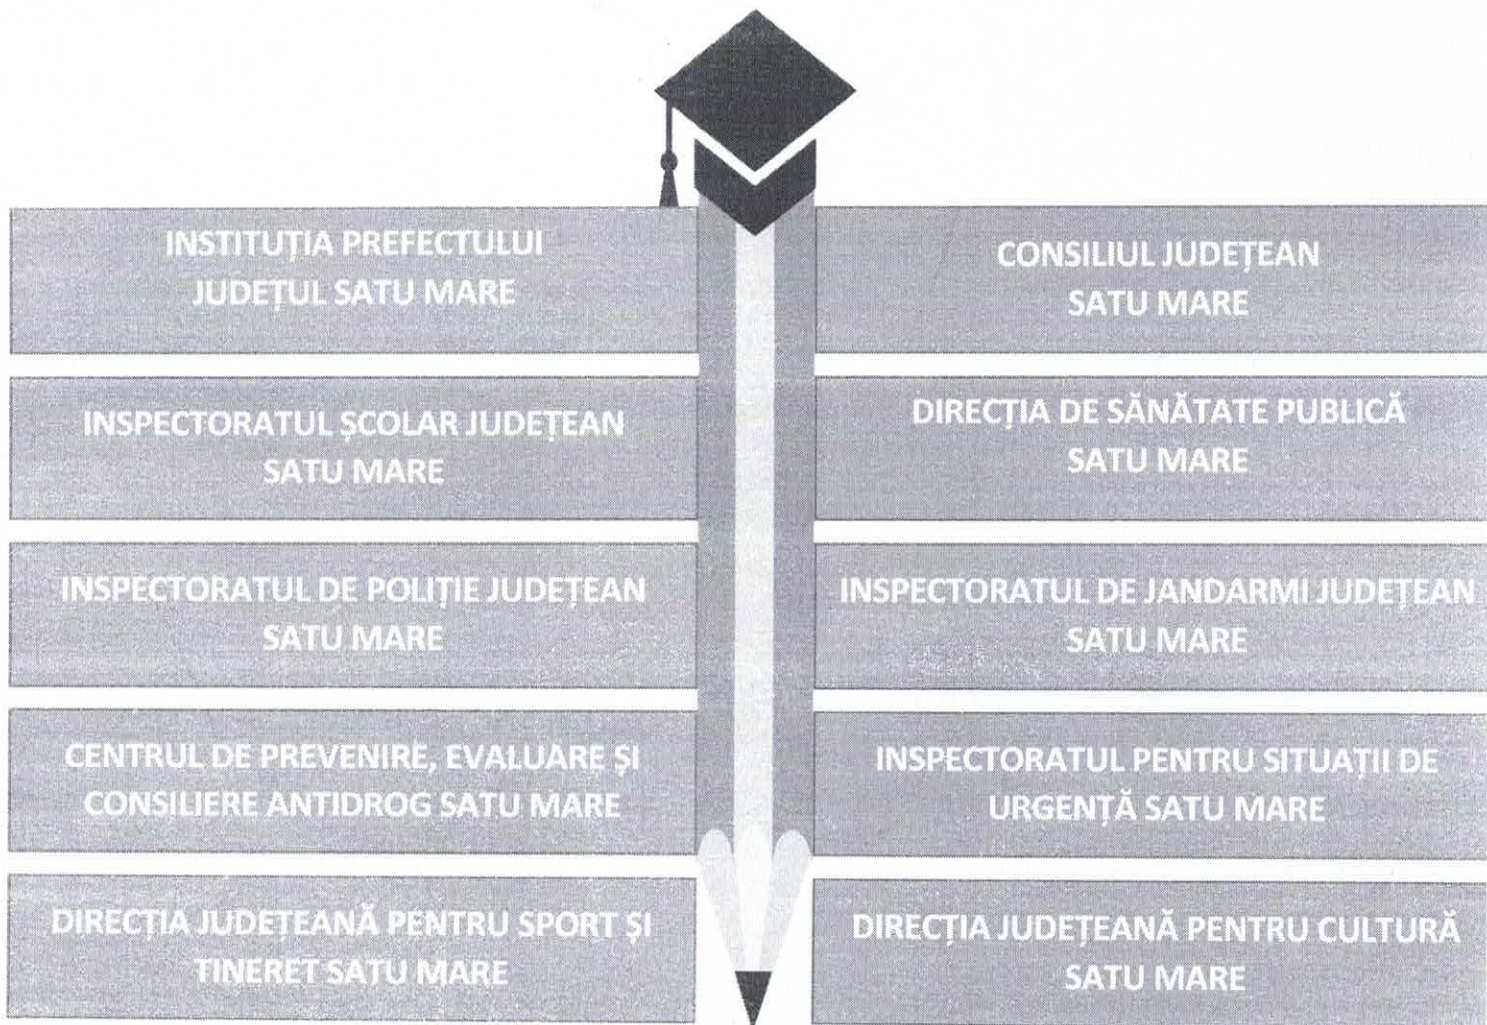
INSTITUȚIA PREFECTULUI
JUDEȚUL SATU MARE

CONSILIUL JUDEȚEAN
SATU MARE

INSPECTORATUL ȘCOLAR JUDEȚEAN
SATU MARE

DIRECȚIA DE SĂNĂTATE PUBLICĂ
SATU MARE

INSPECTORATUL DE POLIȚIE JUDEȚEAN
SATU MARE

INSPECTORATUL DE JANDARMI JUDEȚEAN
SATU MARE

CENTRUL DE PREVENIRE, EVALUARE ȘI
CONSILIERE ANTIDROG SATU MARE

INSPECTORATUL PENTRU SITUAȚII DE
URGENȚĂ SATU MARE

DIRECȚIA JUDEȚEANĂ PENTRU SPORT ȘI
TINERET SATU MARE

DIRECȚIA JUDEȚEANĂ PENTRU CULTURĂ
SATU MARE